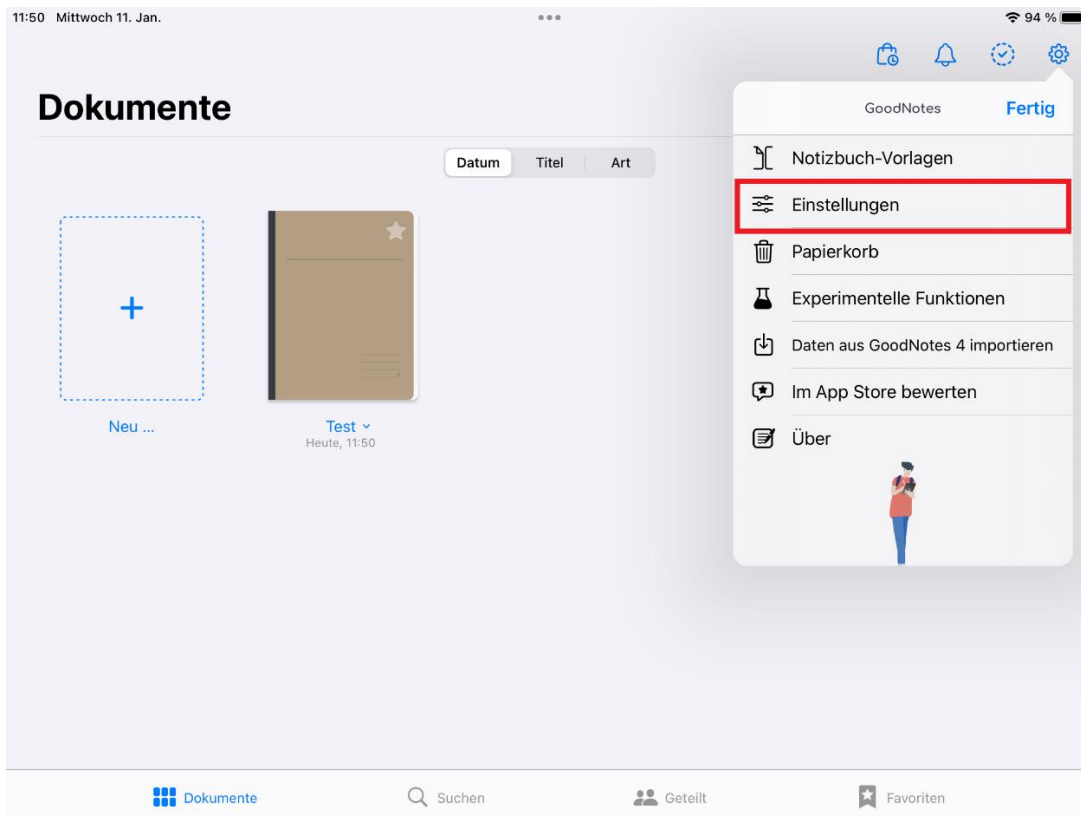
11:50 Mittwoch 11. Jan.

94 %

Dokumente

Datum Titel Art

Neu ...

Test
Heute, 11:50

GoodNotes

Fertig

Notizbuch-Vorlagen

Einstellungen

Papierkorb

Experimentelle Funktionen

Daten aus GoodNotes 4 importieren

Im App Store bewerten

Über

Dokumente

Suchen

Geteilt

Favoriten